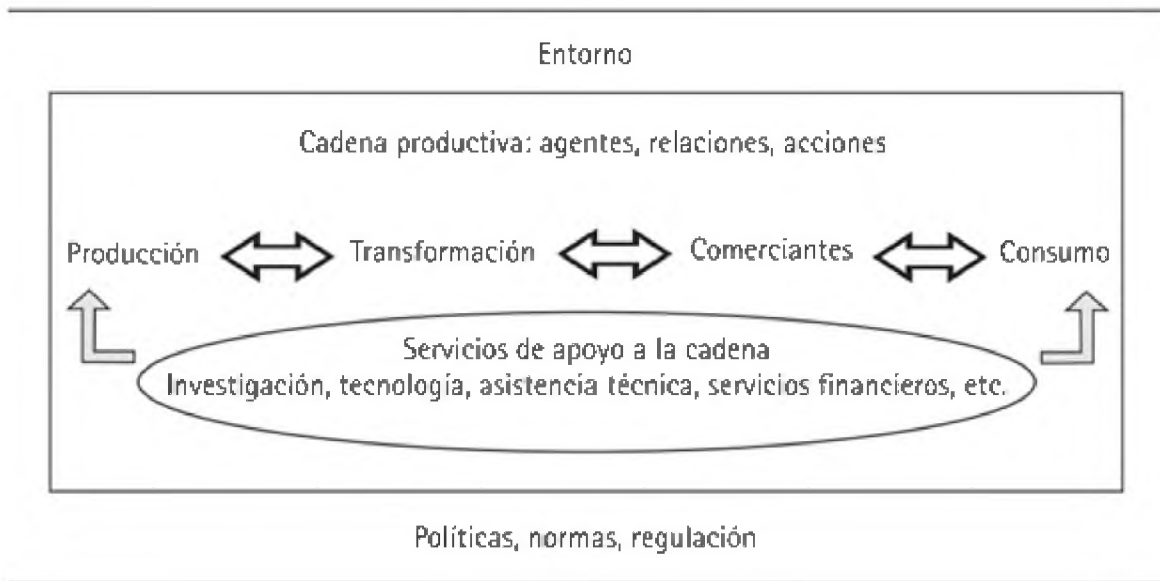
Entorno

Cadena productiva: agentes, relaciones, acciones

Producción Transformación Comerciantes Consumo

Servicios de apoyo a la cadena
Investigación, tecnología, asistencia técnica, servicios financieros, etc.

Políticas, normas, regulación